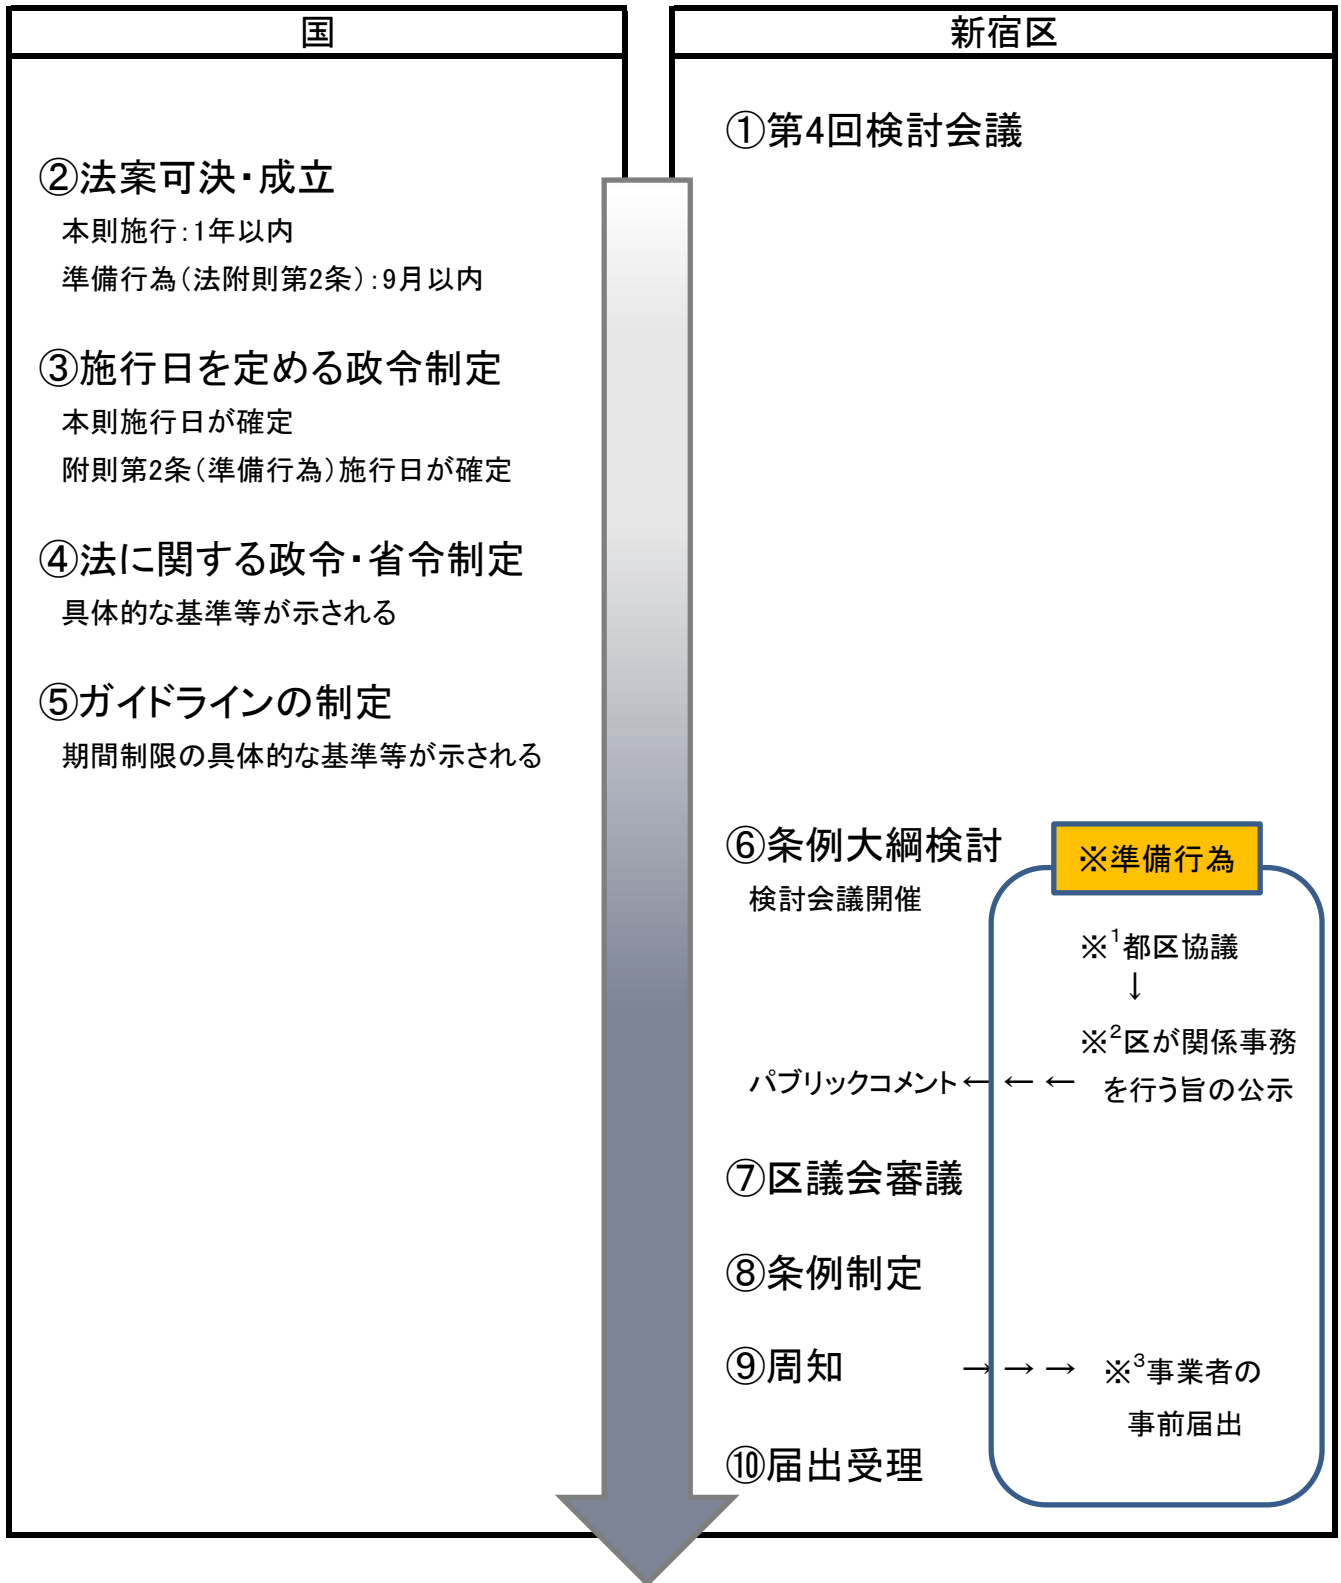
国

②法案可決・成立
本則施行：1年以内
準備行為（法附則第2条）：9月以内

③施行日を定める政令制定
本則施行日が確定
附則第2条（準備行為）施行日が確定

④法に関する政令・省令制定
具体的な基準等が示される

⑤ガイドラインの制定
期間制限の具体的な基準等が示される

新宿区

①第4回検討会議

⑥条例大綱検討
検討会議開催

※準備行為

※$^1$都区協議
↓
※$^2$区が関係事務を行う旨の公示

パブリックコメント←←←

⑦区議会審議

⑧条例制定

⑨周知 →→→ ※$^3$事業者の事前届出

⑩届出受理